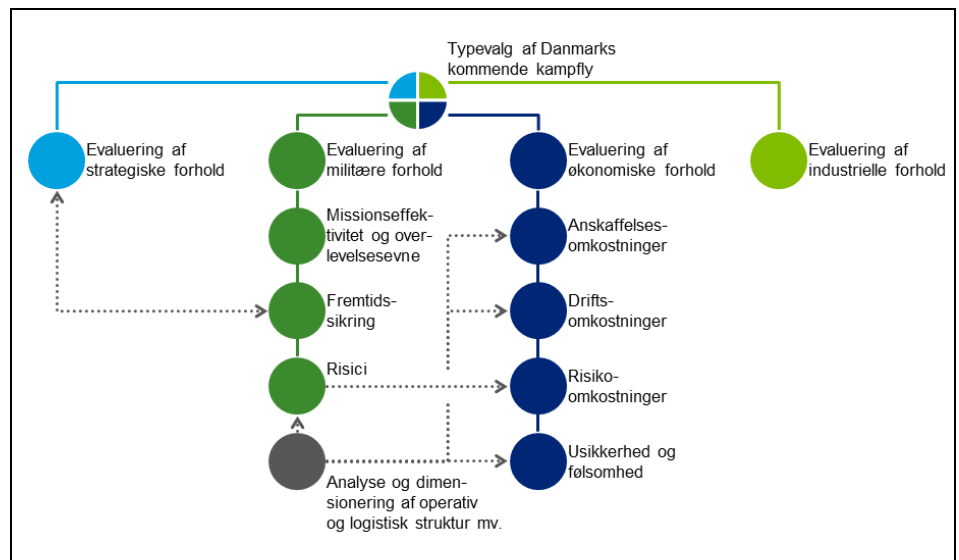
Typevalg af Danmarks kommende kampfly

Evaluering af strategiske forhold

Evaluering af militære forhold

Evaluering af økonomiske forhold

Evaluering af industrielle forhold

Missionseffektivitet og overlevelsesevne

Fremtidssikring

Risici

Analyse og dimensionering af operativ og logistisk struktur mv.

Anskaffelsesomkostninger

Driftsomkostninger

Risikoomkostninger

Usikkerhed og følsomhed